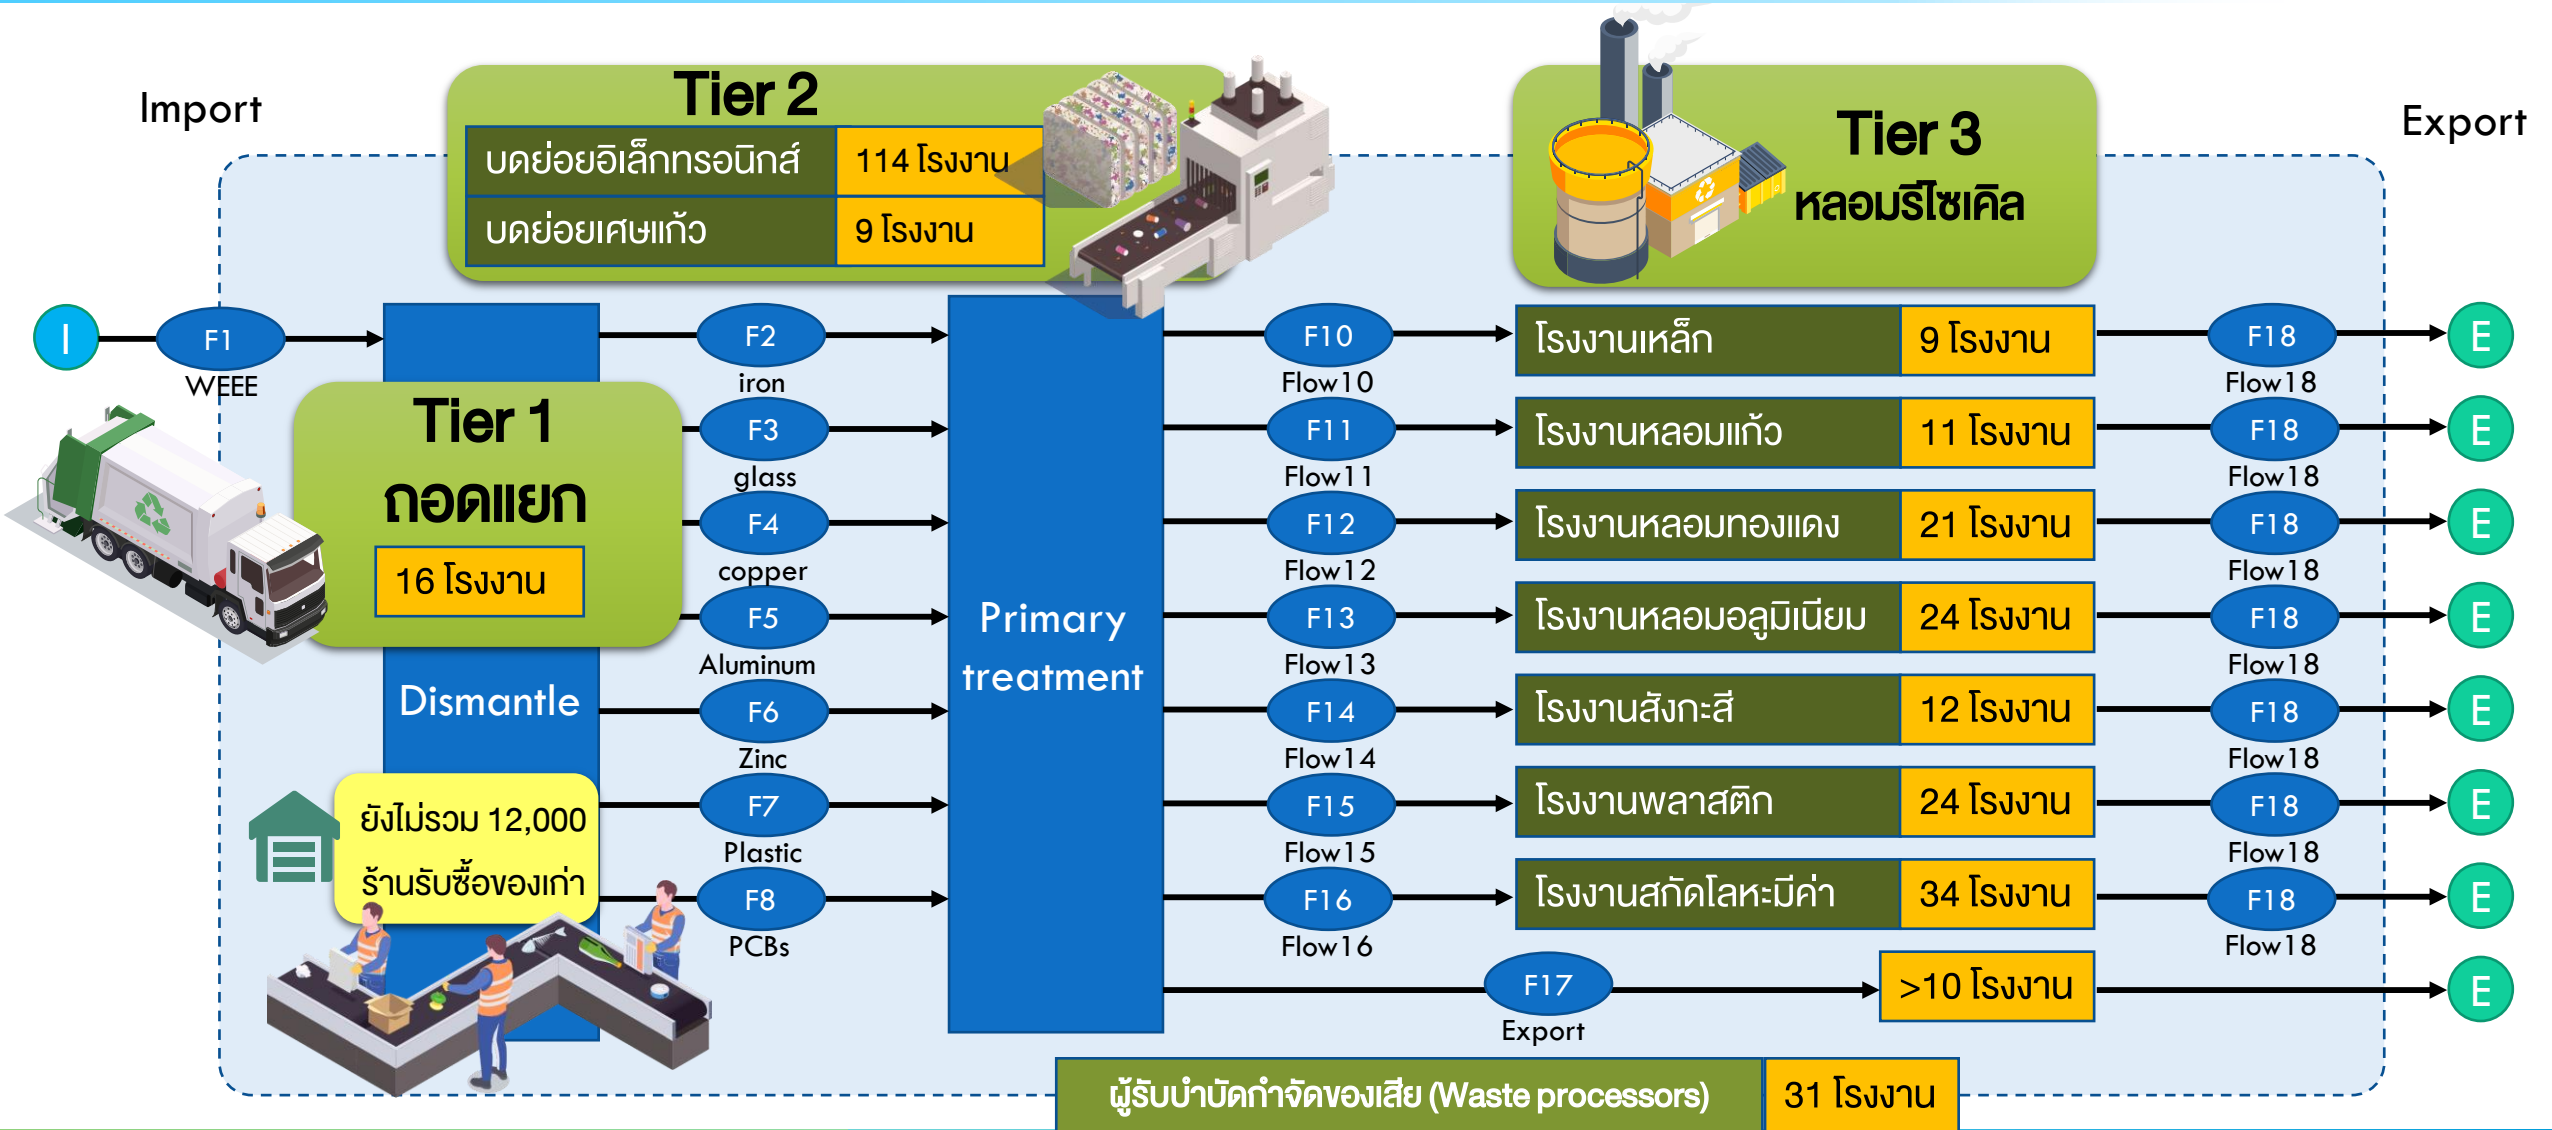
Import

Tier 2

| บดย่อยอิเล็กทรอนิกส์ | 114 โรงงาน |
|---|---|
| บดย่อยเศษแก้ว | 9 โรงงาน |

Tier 3
หลอมรีไซเคิล

Export

I

F1
WEEE

Tier 1
ถอดแยก
16 โรงงาน

Dismantle

ยังไม่รวม 12,000 ร้านรับซื้อของเก่า

F2
iron

F3
glass

F4
copper

F5
Aluminum

F6
Zinc

F7
Plastic

F8
PCBs

Primary treatment

F10
Flow10

F11
Flow11

F12
Flow12

F13
Flow13

F14
Flow14

F15
Flow15

F16
Flow16

F17
Export

| โรงงานเหล็ก | 9 โรงงาน |
|---|---|
| โรงงานหลอมแก้ว | 11 โรงงาน |
| โรงงานหลอมทองแดง | 21 โรงงาน |
| โรงงานหลอมอลูมิเนียม | 24 โรงงาน |
| โรงงานสังกะสี | 12 โรงงาน |
| โรงงานพลาสติก | 24 โรงงาน |
| โรงงานสกัดโลหะมีค่า | 34 โรงงาน |

>10 โรงงาน

F18
Flow18

F18
Flow18

F18
Flow18

F18
Flow18

F18
Flow18

F18
Flow18

F18
Flow18

E
E
E
E
E
E
E
E

ผู้รับบำบัดกำจัดของเสีย (Waste processors) | 31 โรงงาน